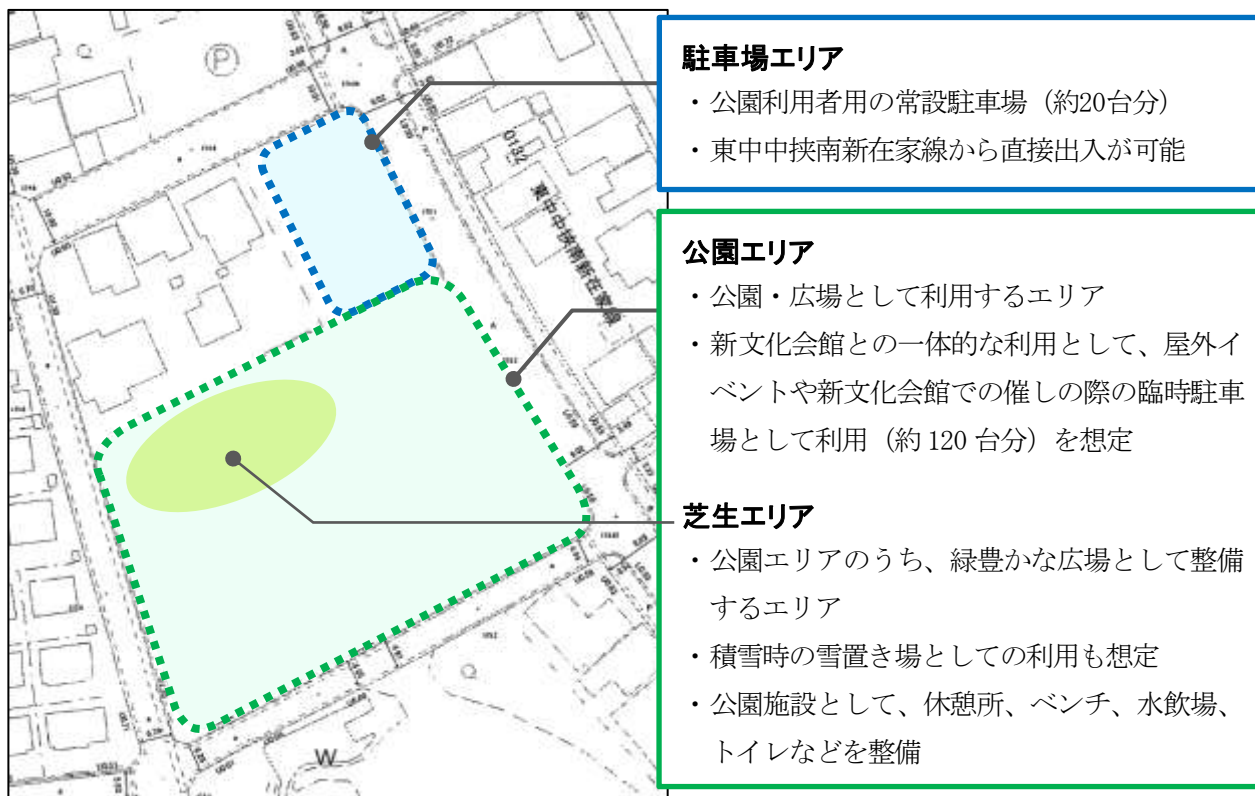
P

0132

東中中挟南新在家線

W

駐車場エリア
・公園利用者用の常設駐車場（約20台分）
・東中中挟南新在家線から直接出入が可能

公園エリア
・公園・広場として利用するエリア
・新文化会館との一体的な利用として、屋外イベントや新文化会館での催しの際の臨時駐車場として利用（約 120 台分）を想定

芝生エリア
・公園エリアのうち、緑豊かな広場として整備するエリア
・積雪時の雪置き場としての利用も想定
・公園施設として、休憩所、ベンチ、水飲場、トイレなどを整備